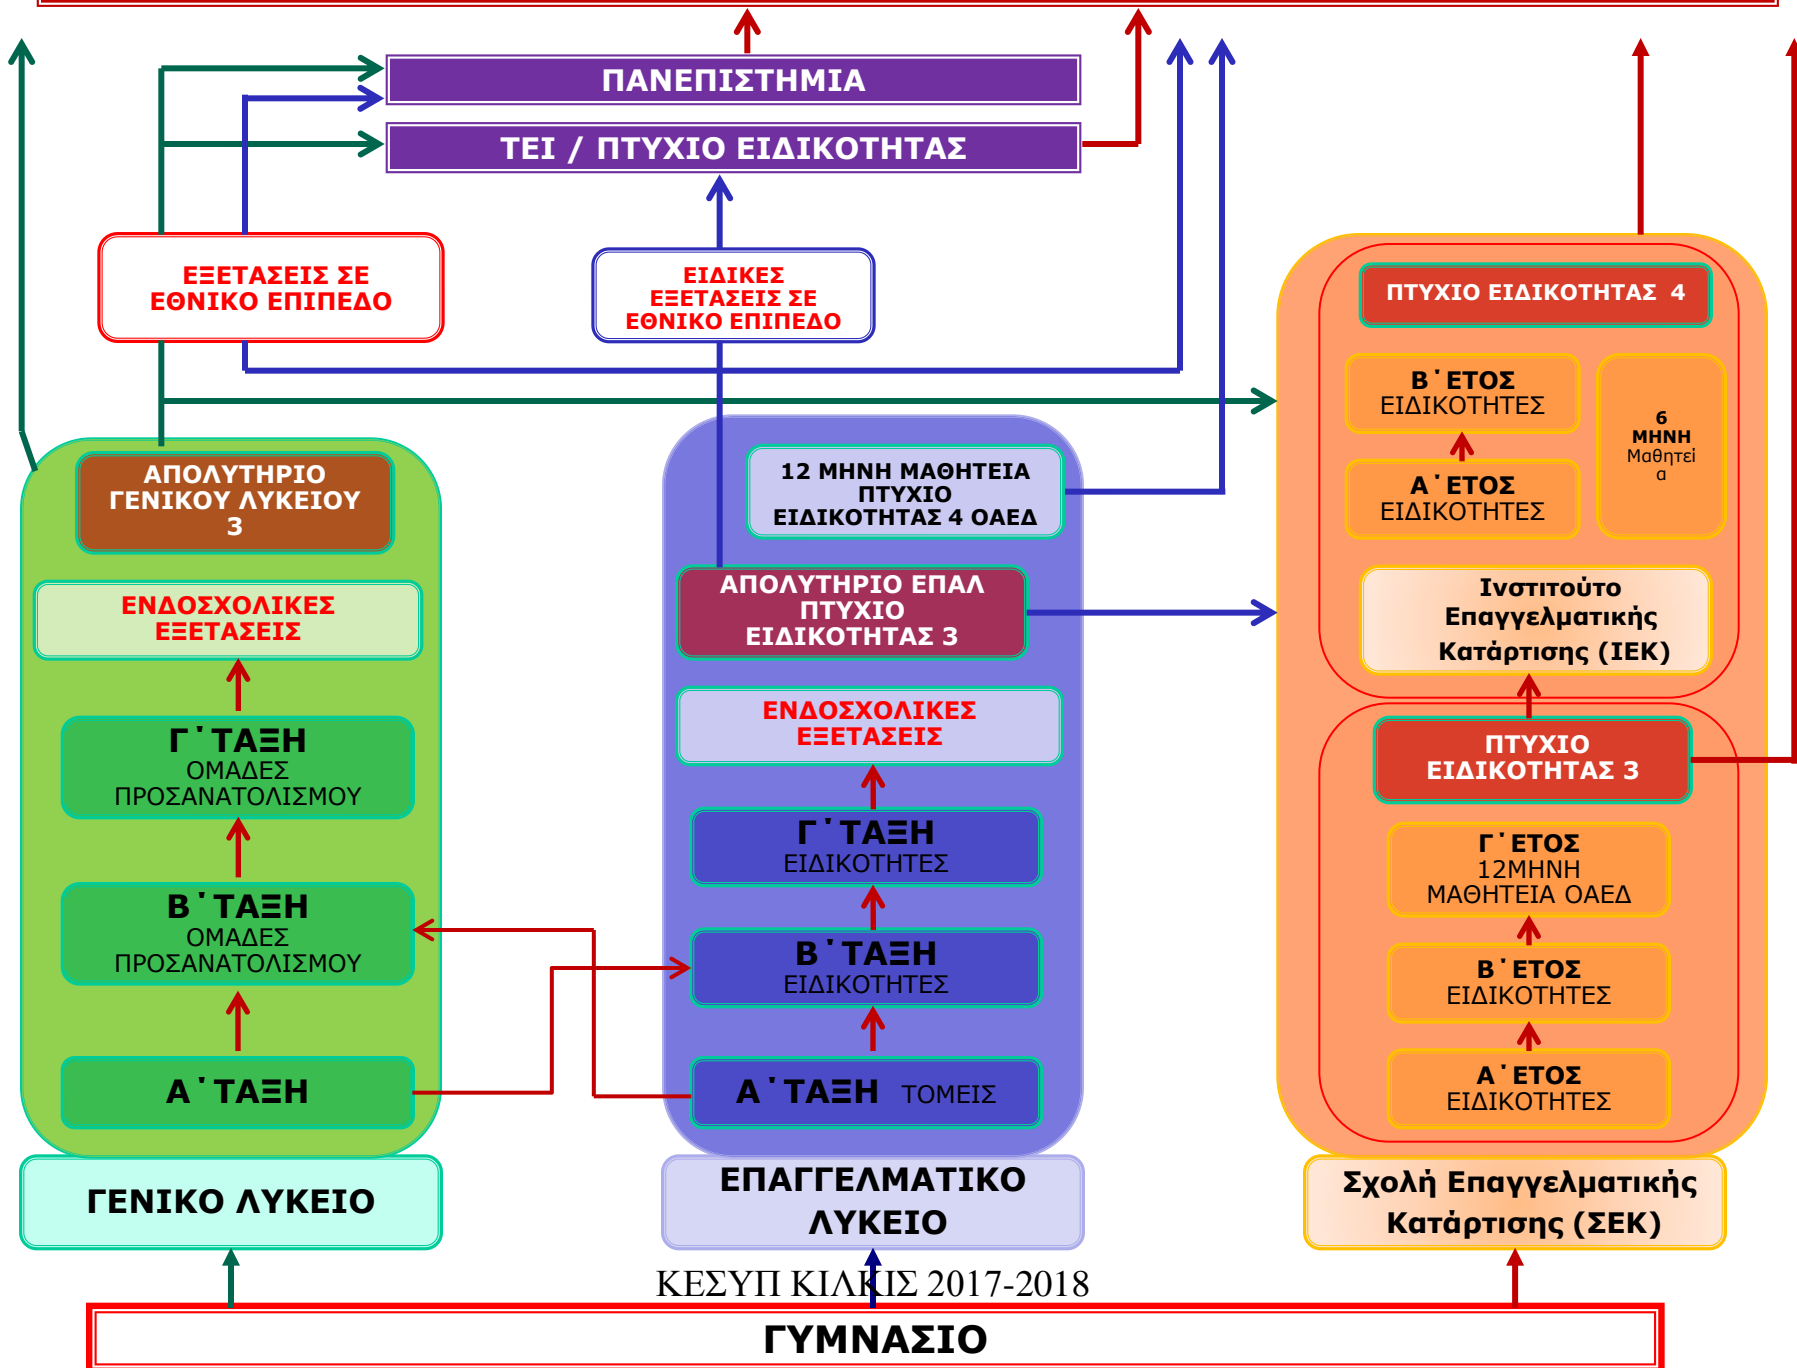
ΠΑΝΕΠΙΣΤΗΜΙΑ

ΤΕΙ / ΠΤΥΧΙΟ ΕΙΔΙΚΟΤΗΤΑΣ

ΕΞΕΤΑΣΕΙΣ ΣΕ ΕΘΝΙΚΟ ΕΠΙΠΕΔΟ

ΕΙΔΙΚΕΣ ΕΞΕΤΑΣΕΙΣ ΣΕ ΕΘΝΙΚΟ ΕΠΙΠΕΔΟ

ΑΠΟΛΥΤΗΡΙΟ ΓΕΝΙΚΟΥ ΛΥΚΕΙΟΥ 3

ΕΝΔΟΣΧΟΛΙΚΕΣ ΕΞΕΤΑΣΕΙΣ

Γ΄ΤΑΞΗ ΟΜΑΔΕΣ ΠΡΟΣΑΝΑΤΟΛΙΣΜΟΥ

Β΄ΤΑΞΗ ΟΜΑΔΕΣ ΠΡΟΣΑΝΑΤΟΛΙΣΜΟΥ

Α΄ΤΑΞΗ

ΓΕΝΙΚΟ ΛΥΚΕΙΟ

12 ΜΗΝΗ ΜΑΘΗΤΕΙΑ ΠΤΥΧΙΟ ΕΙΔΙΚΟΤΗΤΑΣ 4 ΟΑΕΔ

ΑΠΟΛΥΤΗΡΙΟ ΕΠΑΛ ΠΤΥΧΙΟ ΕΙΔΙΚΟΤΗΤΑΣ 3

ΕΝΔΟΣΧΟΛΙΚΕΣ ΕΞΕΤΑΣΕΙΣ

Γ΄ΤΑΞΗ ΕΙΔΙΚΟΤΗΤΕΣ

Β΄ΤΑΞΗ ΕΙΔΙΚΟΤΗΤΕΣ

Α΄ΤΑΞΗ ΤΟΜΕΙΣ

ΕΠΑΓΓΕΛΜΑΤΙΚΟ ΛΥΚΕΙΟ

ΠΤΥΧΙΟ ΕΙΔΙΚΟΤΗΤΑΣ 4

Β΄ΕΤΟΣ ΕΙΔΙΚΟΤΗΤΕΣ

6 ΜΗΝΗ Μαθητεία

Α΄ΕΤΟΣ ΕΙΔΙΚΟΤΗΤΕΣ

Ινστιτούτο Επαγγελματικής Κατάρτισης (ΙΕΚ)

ΠΤΥΧΙΟ ΕΙΔΙΚΟΤΗΤΑΣ 3

Γ΄ΕΤΟΣ 12ΜΗΝΗ ΜΑΘΗΤΕΙΑ ΟΑΕΔ

Β΄ΕΤΟΣ ΕΙΔΙΚΟΤΗΤΕΣ

Α΄ΕΤΟΣ ΕΙΔΙΚΟΤΗΤΕΣ

Σχολή Επαγγελματικής Κατάρτισης (ΣΕΚ)

ΚΕΣΥΠ ΚΙΛΚΙΣ 2017-2018

ΓΥΜΝΑΣΙΟ